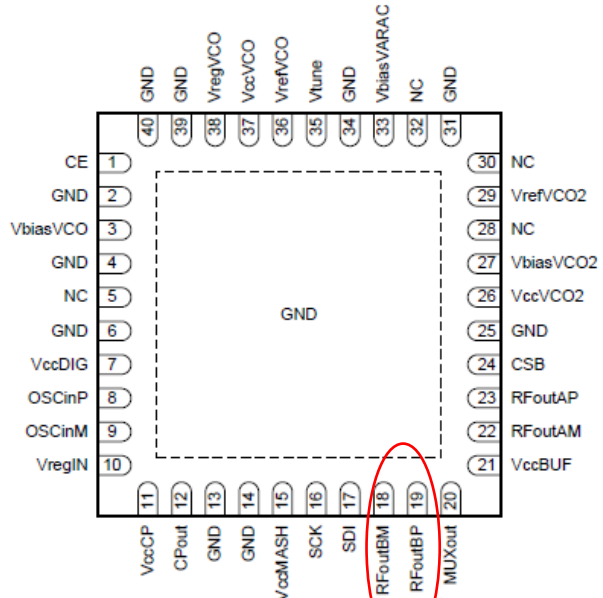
GND 40
GND 39
VregVCO 38
VccVCO 37
VrefVCO 36
Vtune 35
GND 34
VbiasVARAC 33
NC 32
GND 31

CE 1
GND 2
VbiasVCO 3
GND 4
NC 5
GND 6
VccDIG 7
OSCinP 8
OSCinM 9
VregIN 10

GND

30 NC
29 VrefVCO2
28 NC
27 VbiasVCO2
26 VccVCO2
25 GND
24 CSB
23 RFoutAP
22 RFoutAM
21 VccBUF

11 VccCP
12 CPout
13 GND
14 GND
15 VccMASH
16 SCK
17 SDI
18 RFoutBM
19 RFoutBP
20 MUXout